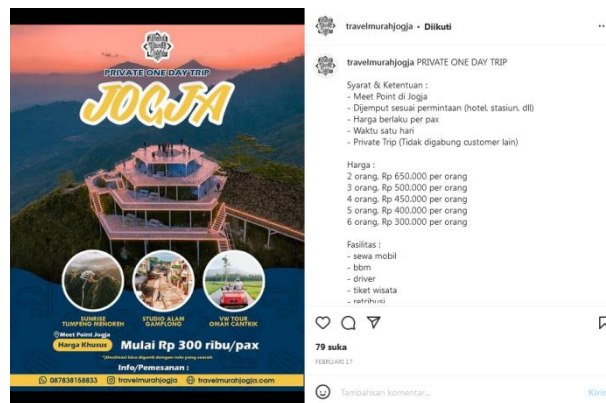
PRIVATE ONE DAY TRIP
JOGJA

SUNRISE TUMPENG MENOREH
STUDIO ALAM GAMPLONG
VW TOUR OMAH CANTRIK

Meet Point Jogja
Harga Khusus
Mulai Rp 300 ribu/pax
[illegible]

Info/Pemesanan :
087838158833 travelmurahjogja travelmurahjogja.com

travelmurahjogja • Diikuti

travelmurahjogja PRIVATE ONE DAY TRIP

Syarat & Ketentuan :
- Meet Point di Jogja
- Dijemput sesuai permintaan (hotel, stasiun, dll)
- Harga berlaku per pax
- Waktu satu hari
- Private Trip (Tidak digabung customer lain)

Harga :
2 orang, Rp 650.000 per orang
3 orang, Rp 500.000 per orang
4 orang, Rp 450.000 per orang
5 orang, Rp 400.000 per orang
6 orang, Rp 300.000 per orang

Fasilitas :
- sewa mobil
- bbm
- driver
- tiket wisata
- retribusi

79 suka
FEBRUARI 17

Tambahkan komentar...
Kirim